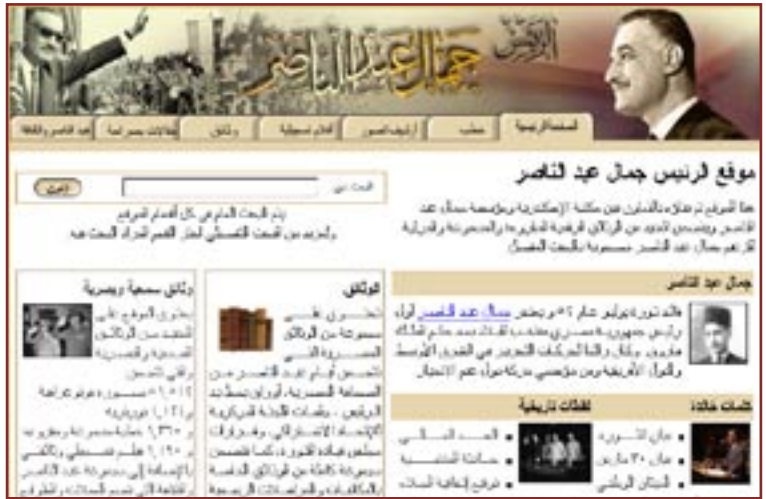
الرئيس جمال عبد الناصر

الصفحة الرئيسية | خطب | أرشيف الصور | أفلام تسجيلية | وثائق | تسجيلات صوتية | عبد الناصر والثقافة

موقع الرئيس جمال عبد الناصر

ابحث في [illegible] ابحث

يتم البحث العام في كل أقسام الموقع
والمزيد من البحث التفصيلي اختار القسم المراد البحث فيه

هذا الموقع تم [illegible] مكتبة الإسكندرية ومؤسسة جمال عبد الناصر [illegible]

جمال عبد الناصر

ولد في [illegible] جمال عبد الناصر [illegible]

الوثائق

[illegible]

وثائق سمعية وبصرية

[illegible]

كلمات خالدة

لقطات تاريخية

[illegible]